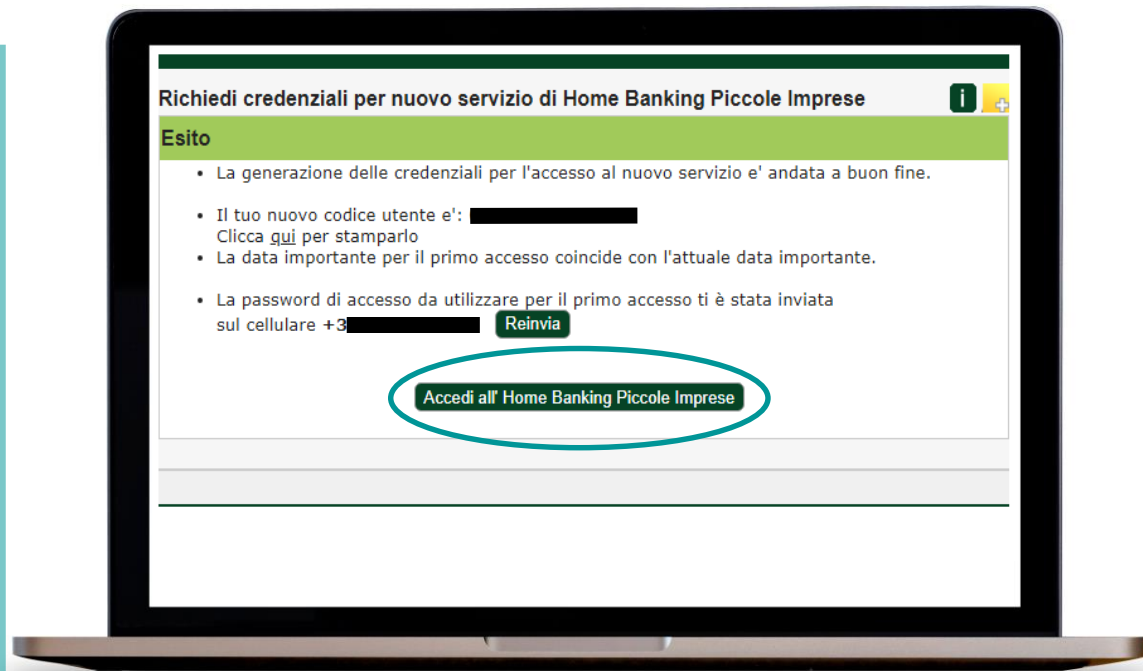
Richiedi credenziali per nuovo servizio di Home Banking Piccole Imprese

i

Esito

- La generazione delle credenziali per l'accesso al nuovo servizio e' andata a buon fine.

- Il tuo nuovo codice utente e': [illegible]
Clicca qui per stamparlo
- La data importante per il primo accesso coincide con l'attuale data importante.

- La password di accesso da utilizzare per il primo accesso ti è stata inviata sul cellulare +3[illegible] Reinvia

Accedi all' Home Banking Piccole Imprese